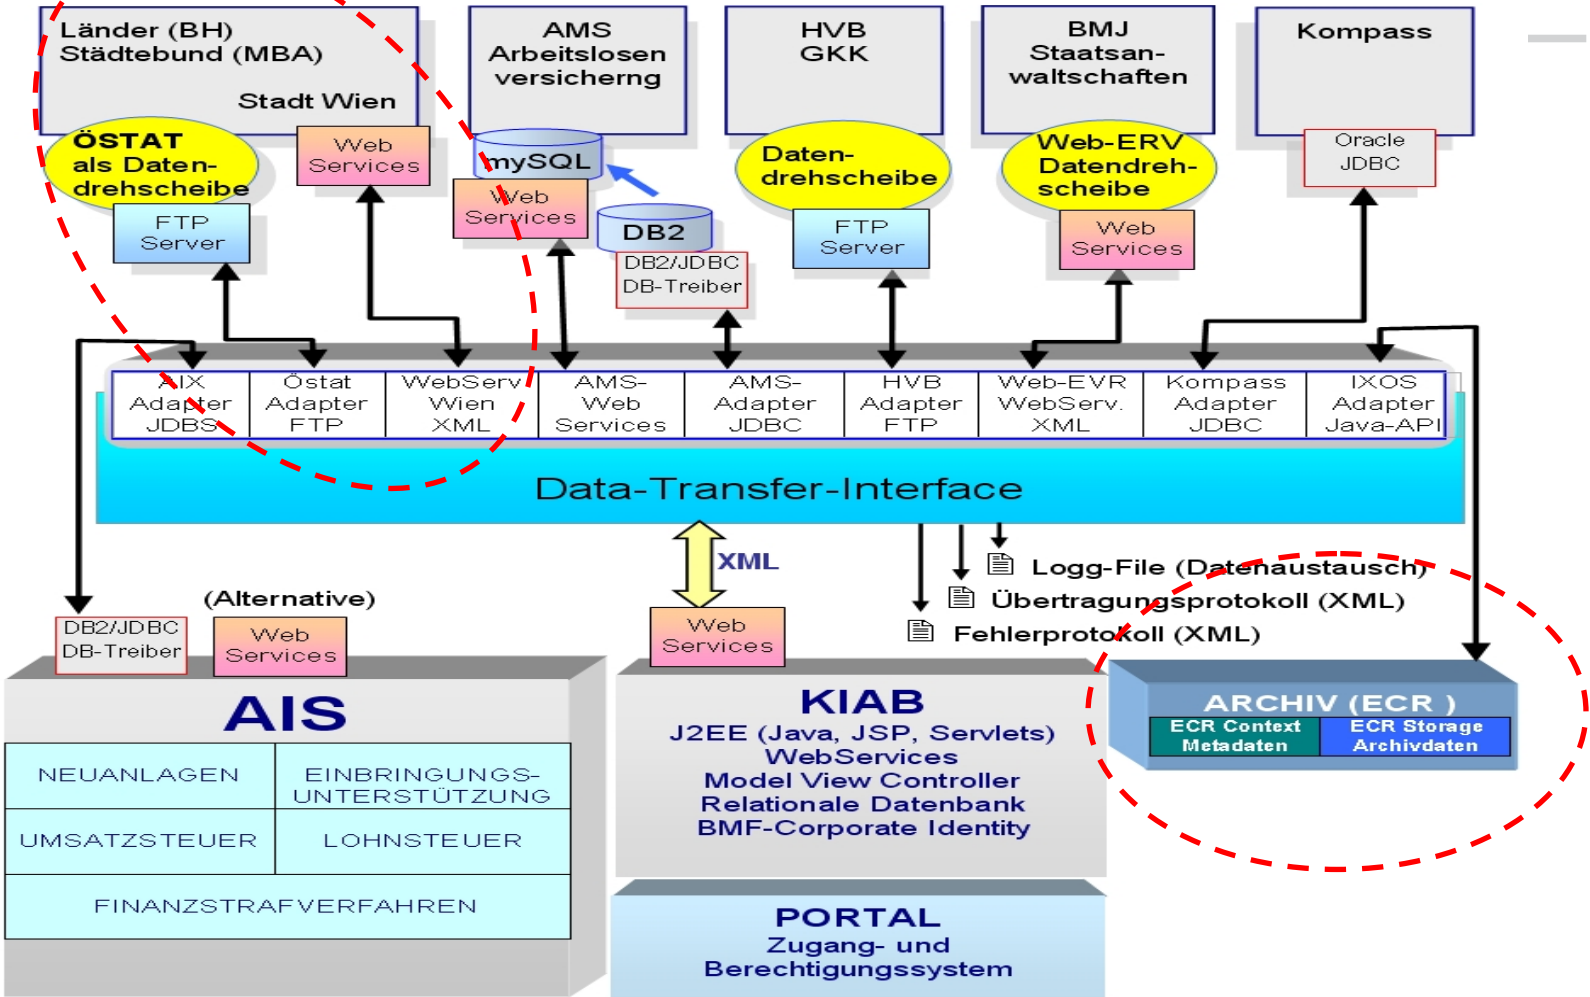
Länder (BH)
Städtebund (MBA)
Stadt Wien

AMS
Arbeitslosen
versicherng

HVB
GKK

BMJ
Staatsan-
waltschaften

Kompass

ÖSTAT
als Daten-
drehscheibe

Web
Services

mySQL

Web
Services

DB2

DB2/JDBC
DB-Treiber

Daten-
drehscheibe

Web-ERV
Datendreh-
scheibe

Oracle
JDBC

FTP
Server

FTP
Server

Web
Services

| AIX Adapter JDBS | Östat Adapter FTP | WebServ Wien XML | AMS-Web Services | AMS-Adapter JDBC | HVB Adapter FTP | Web-EVR WebServ. XML | Kompass Adapter JDBC | IXOS Adapter Java-API |
|---|---|---|---|---|---|---|---|---|

Data-Transfer-Interface

XML

Logg-File (Datenaustausch)
Übertragungsprotokoll (XML)
Fehlerprotokoll (XML)

(Alternative)

DB2/JDBC
DB-Treiber

Web
Services

Web
Services

AIS

| NEUANLAGEN | EINBRINGUNGS-UNTERSTÜTZUNG |
|---|---|
| UMSATZSTEUER | LOHNSTEUER |
| FINANZSTRAFVERFAHREN | |

KIAB
J2EE (Java, JSP, Servlets)
WebServices
Model View Controller
Relationale Datenbank
BMF-Corporate Identity

ARCHIV (ECR )
ECR Context
Metadaten
ECR Storage
Archivdaten

PORTAL
Zugang- und
Berechtigungssystem